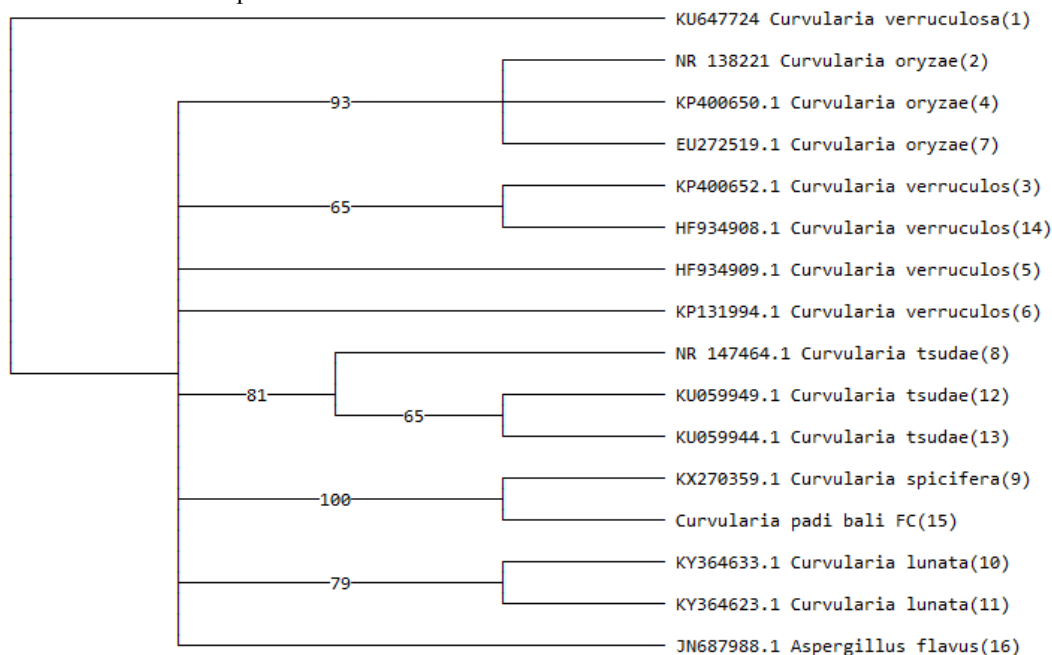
KU647724 Curvularia verruculosa(1)
93
NR 138221 Curvularia oryzae(2)
KP400650.1 Curvularia oryzae(4)
EU272519.1 Curvularia oryzae(7)
65
KP400652.1 Curvularia verruculos(3)
HF934908.1 Curvularia verruculos(14)
HF934909.1 Curvularia verruculos(5)
KP131994.1 Curvularia verruculos(6)
81
NR 147464.1 Curvularia tsudae(8)
65
KU059949.1 Curvularia tsudae(12)
KU059944.1 Curvularia tsudae(13)
100
KX270359.1 Curvularia spicifera(9)
Curvularia padi bali FC(15)
79
KY364633.1 Curvularia lunata(10)
KY364623.1 Curvularia lunata(11)
JN687988.1 Aspergillus flavus(16)